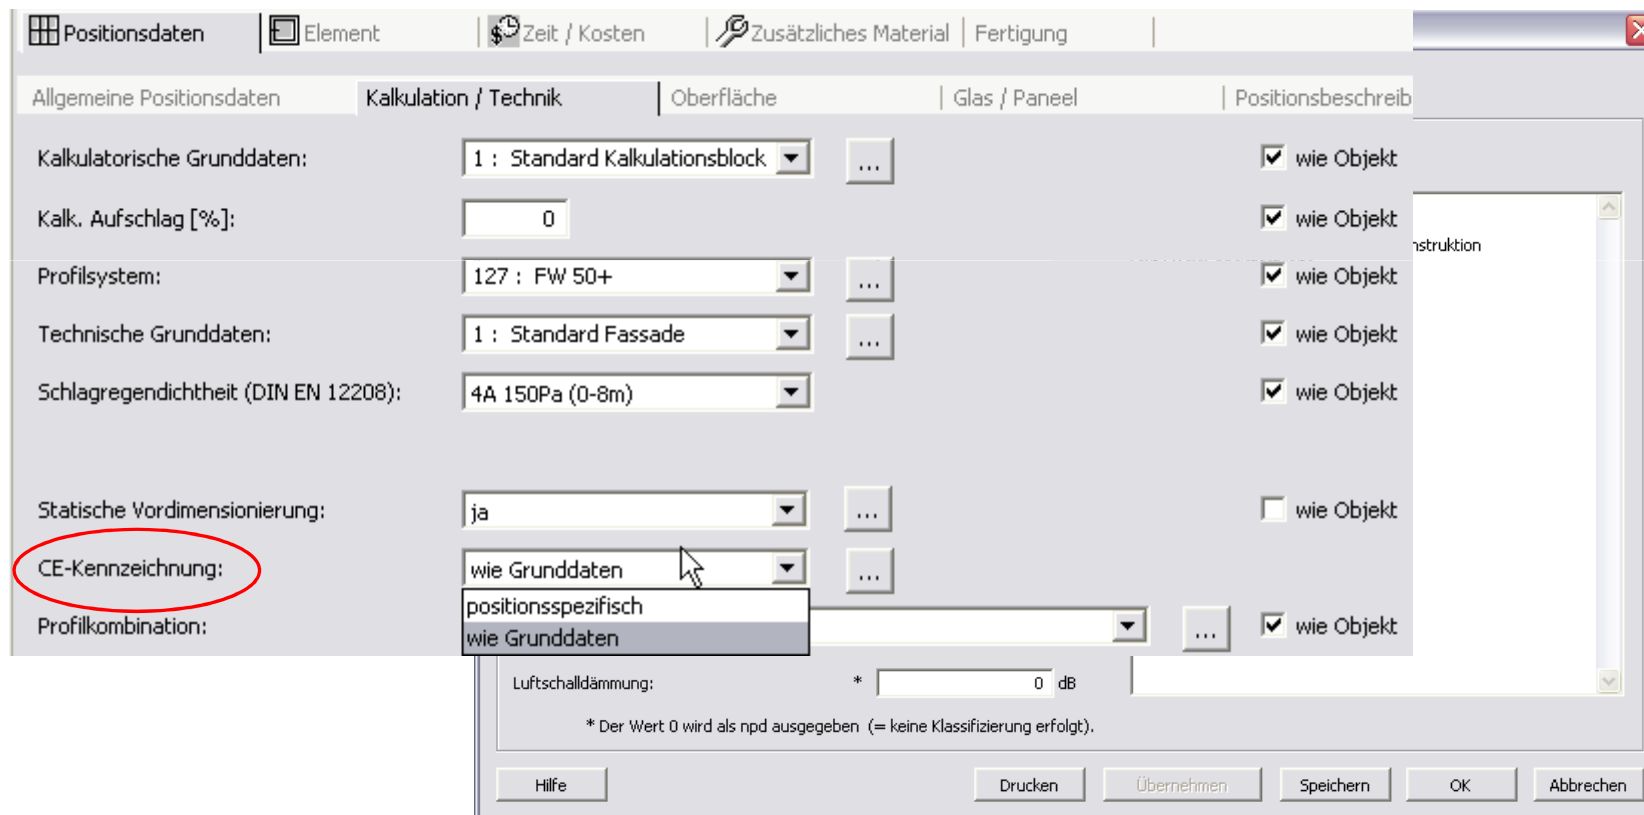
Positionsdaten | Element | Zeit / Kosten | Zusätzliches Material | Fertigung

Allgemeine Positionsdaten | Kalkulation / Technik | Oberfläche | Glas / Paneel | Positionsbeschreib

Kalkulatorische Grunddaten: 1 : Standard Kalkulationsblock ... wie Objekt

Kalk. Aufschlag [%]: 0 wie Objekt

nstruktion

Profilsystem: 127 : FW 50+ ... wie Objekt

Technische Grunddaten: 1 : Standard Fassade ... wie Objekt

Schlagregendichtheit (DIN EN 12208): 4A 150Pa (0-8m) wie Objekt

Statische Vordimensionierung: ja ... wie Objekt

CE-Kennzeichnung: wie Grunddaten ...

positionsspezifisch
wie Grunddaten

Profilkombination: ... wie Objekt

Luftschalldämmung: * 0 dB

* Der Wert 0 wird als npd ausgegeben (= keine Klassifizierung erfolgt).

Hilfe | Drucken | Übernehmen | Speichern | OK | Abbrechen